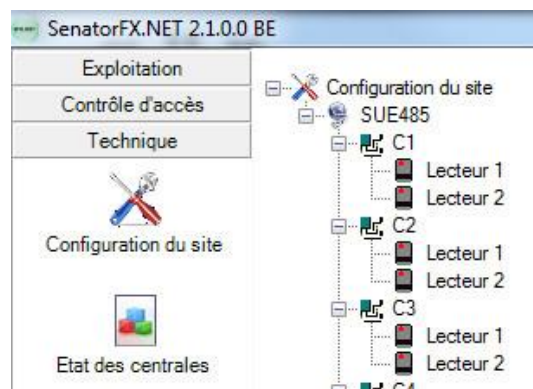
SenatorFX.NET 2.1.0.0 BE

Exploitation
Contrôle d'accès
Technique

Configuration du site

Etat des centrales

Configuration du site
SUE485
C1
Lecteur 1
Lecteur 2
C2
Lecteur 1
Lecteur 2
C3
Lecteur 1
Lecteur 2
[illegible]